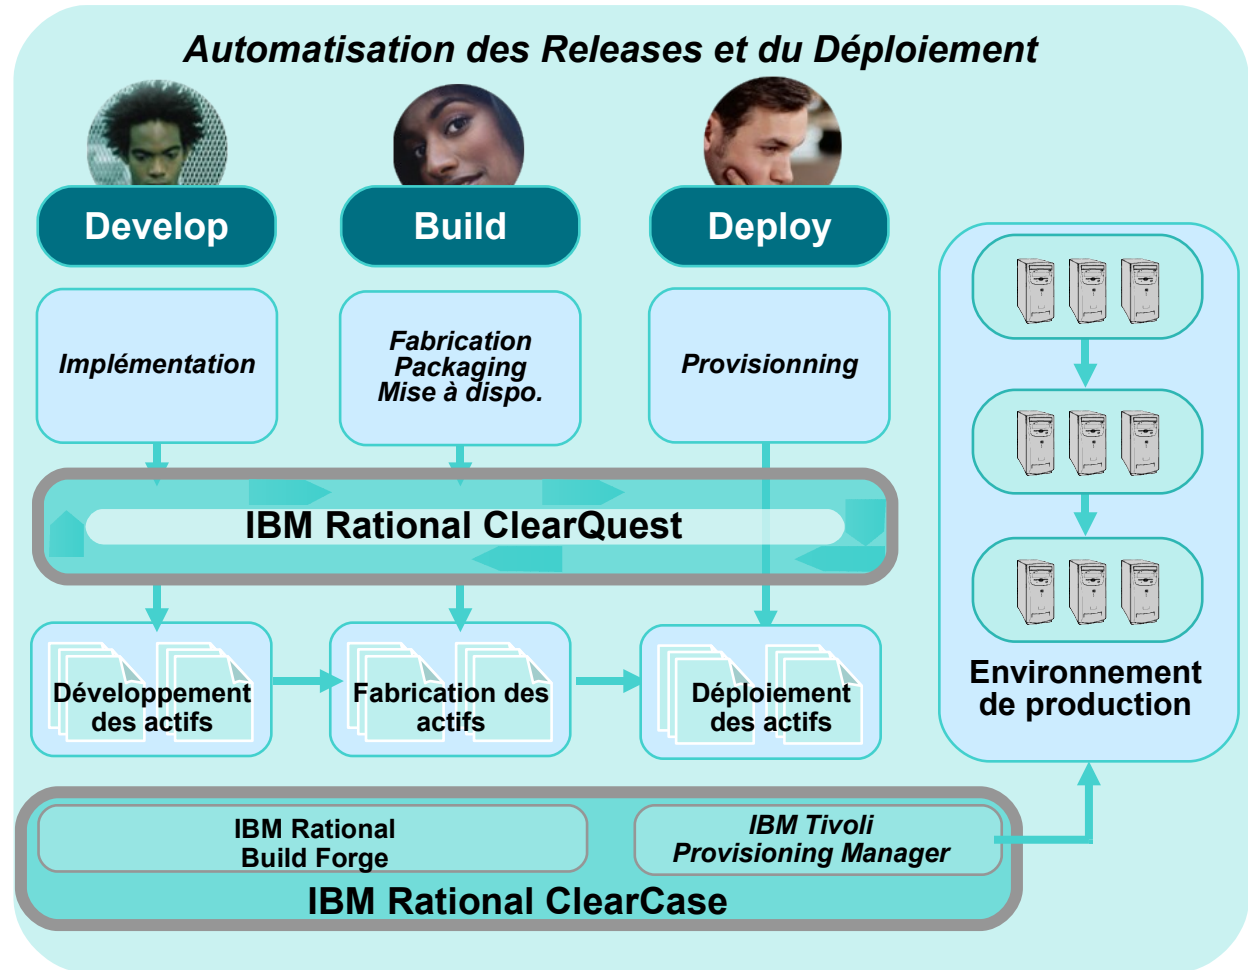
Automatisation des Releases et du Déploiement

Develop

Build

Deploy

Implémentation

Fabrication
Packaging
Mise à dispo.

Provisionning

IBM Rational ClearQuest

Développement des actifs

Fabrication des actifs

Déploiement des actifs

Environnement de production

IBM Rational Build Forge

IBM Tivoli Provisioning Manager

IBM Rational ClearCase